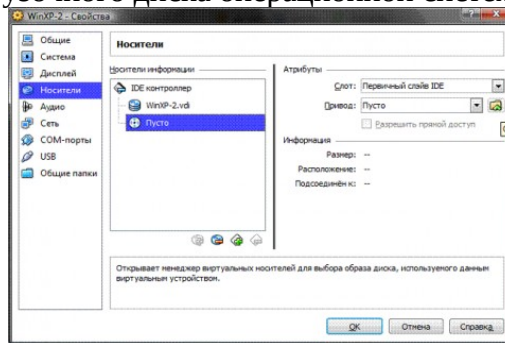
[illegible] диска операционной систем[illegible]

WinXP-2 - Свойства

Общие
Система
Дисплей
Носители
Аудио
Сеть
COM-порты
USB
Общие папки

Носители

Носители информации

IDE контроллер
WinXP-2.vdi
Пусто

Атрибуты

Слот: Первичный слейв IDE
Привод: Пусто
Разрешить прямой доступ

Информация

Размер: --
Расположение: --
Подсоединён к: --

Открывает менеджер виртуальных носителей для выбора образа диска, используемого данным виртуальным устройством.

OK
Отмена
Справка